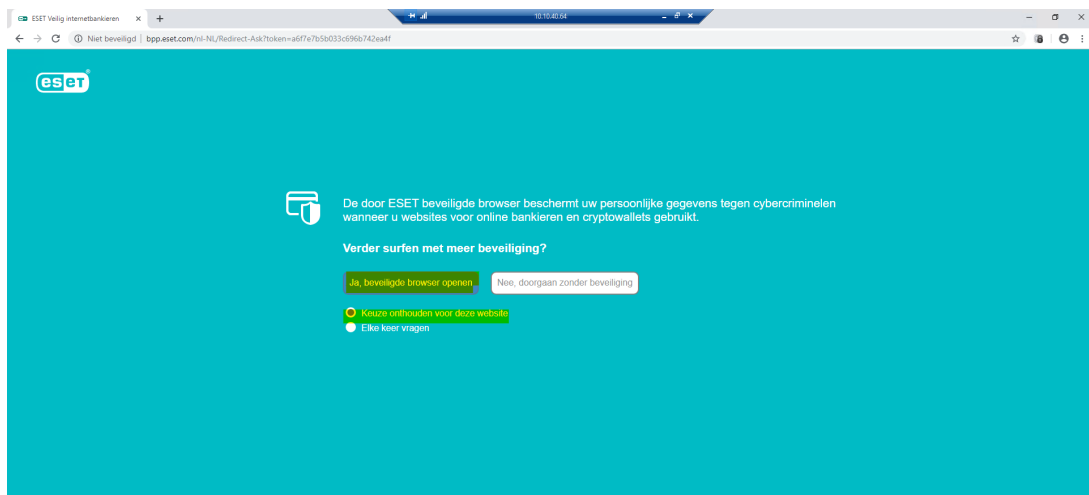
ESET Veilig internetbankieren ×

10.10.40.64

Niet beveiligd | bpp.eset.com/nl-NL/Redirect-Ask?token=a6f7e7b5b033c696b742ea4f

eset

De door ESET beveiligde browser beschermt uw persoonlijke gegevens tegen cybercriminelen wanneer u websites voor online bankieren en cryptowallets gebruikt.

Verder surfen met meer beveiliging?

Ja, beveiligde browser openen

Nee, doorgaan zonder beveiliging

Keuze onthouden voor deze website

Elke keer vragen